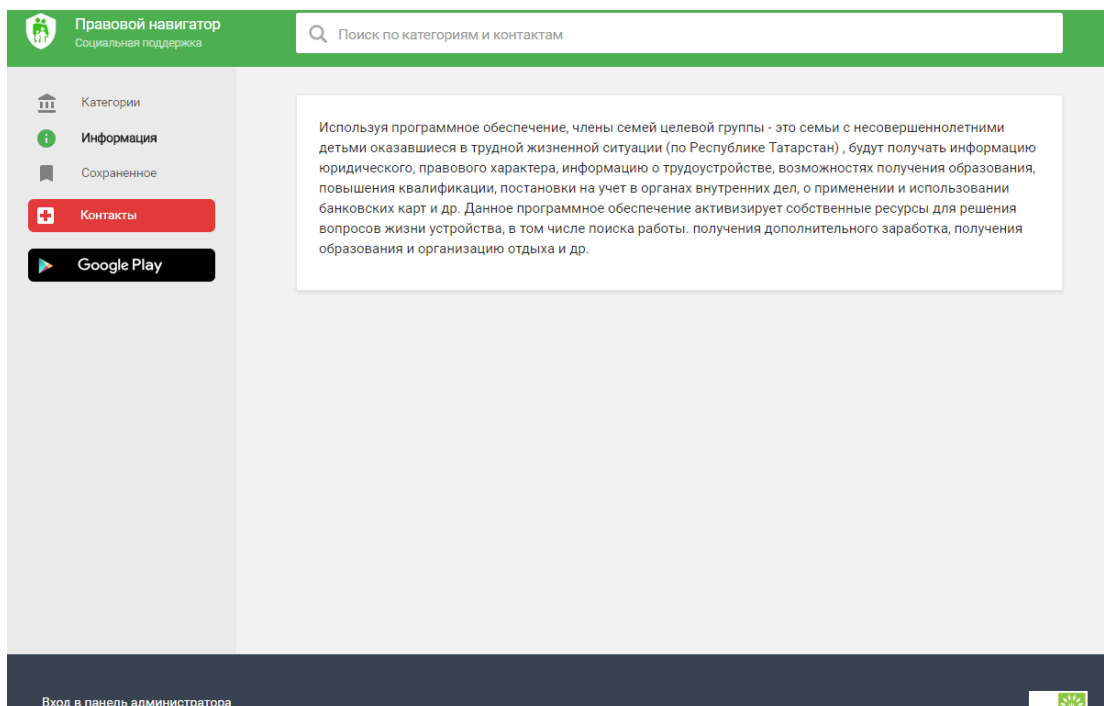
Правовой навигатор
Социальная поддержка

Поиск по категориям и контактам

Категории
Информация
Сохраненное
Контакты
Google Play

Используя программное обеспечение, члены семей целевой группы - это семьи с несовершеннолетними детьми оказавшиеся в трудной жизненной ситуации (по Республике Татарстан) , будут получать информацию юридического, правового характера, информацию о трудоустройстве, возможностях получения образования, повышения квалификации, постановки на учет в органах внутренних дел, о применении и использовании банковских карт и др. Данное программное обеспечение активизирует собственные ресурсы для решения вопросов жизни устройства, в том числе поиска работы. получения дополнительного заработка, получения образования и организацию отдыха и др.

Вход в панель администратора